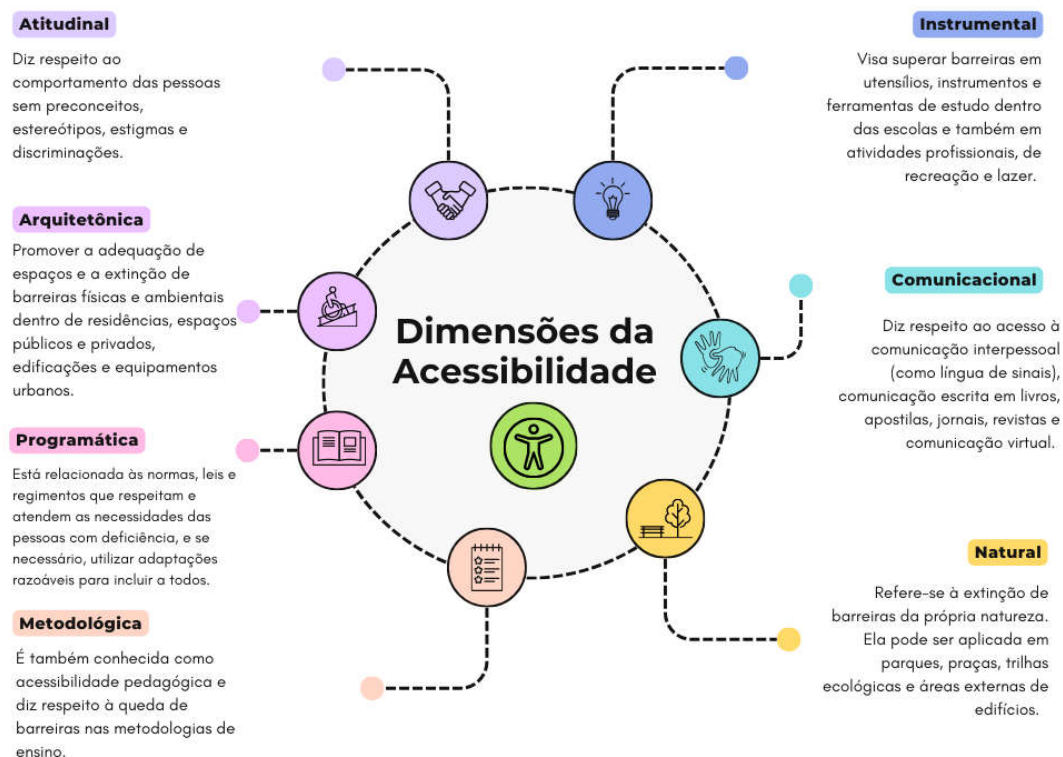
Atitudinal

Diz respeito ao comportamento das pessoas sem preconceitos, estereótipos, estigmas e discriminações.

Arquitetônica

Promover a adequação de espaços e a extinção de barreiras físicas e ambientais dentro de residências, espaços públicos e privados, edificações e equipamentos urbanos.

Programática

Está relacionada às normas, leis e regimentos que respeitam e atendem as necessidades das pessoas com deficiência, e se necessário, utilizar adaptações razoáveis para incluir a todos.

Metodológica

É também conhecida como acessibilidade pedagógica e diz respeito à queda de barreiras nas metodologias de ensino.

Dimensões da Acessibilidade

Instrumental

Visa superar barreiras em utensílios, instrumentos e ferramentas de estudo dentro das escolas e também em atividades profissionais, de recreação e lazer.

Comunicacional

Diz respeito ao acesso à comunicação interpessoal (como língua de sinais), comunicação escrita em livros, apostilas, jornais, revistas e comunicação virtual.

Natural

Refere-se à extinção de barreiras da própria natureza. Ela pode ser aplicada em parques, praças, trilhas ecológicas e áreas externas de edifícios.